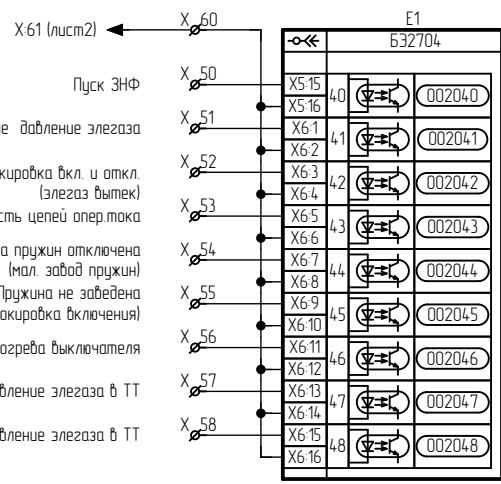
X:61 (лист2)

X:60

E1

Б32704

Пуск ЗНФ

X:50

е давление элегаза

X:51

кировка вкл. и откл. (элегаз вытек)

X:52

сть цепей опер.тока

X:53

а пружин отключена (мал. завод пружин)

X:54

Пружина не заведена окировка включения)

X:55

огрева выключателя

X:56

вление элегаза в ТТ

X:57

вление элегаза в ТТ

X:58

X5:15
X5:16
40
002040

X6:1
X6:2
41
002041

X6:3
X6:4
42
002042

X6:5
X6:6
43
002043

X6:7
X6:8
44
002044

X6:9
X6:10
45
002045

X6:11
X6:12
46
002046

X6:13
X6:14
47
002047

X6:15
X6:16
48
002048